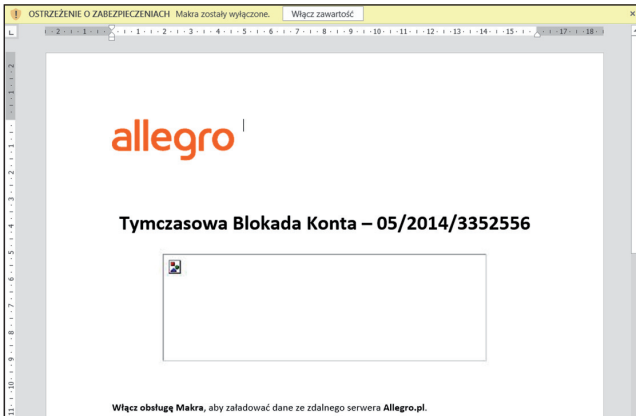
OSTRZEŻENIE O ZABEZPIECZENIACH Makra zostały wyłączone. Włącz zawartość

allegro

Tymczasowa Blokada Konta – 05/2014/3352556

**Włącz obsługę Makra**, aby załadować dane ze zdalnego serwera **Allegro.pl**.